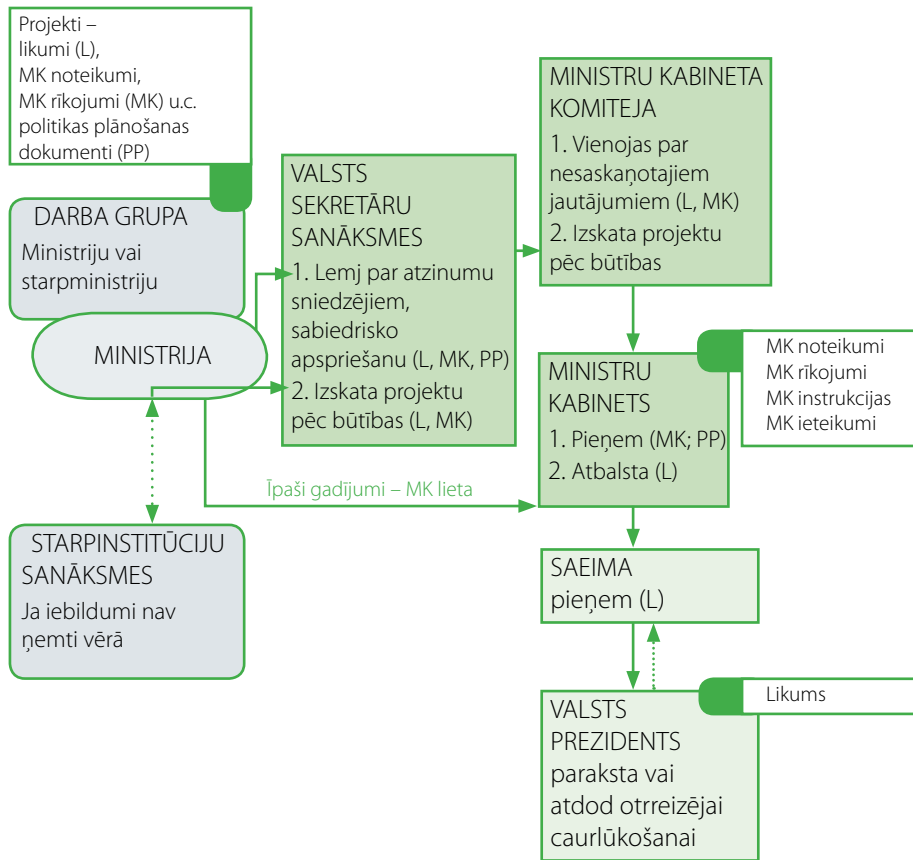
Projekti – likumi (L), MK noteikumi, MK rīkojumi (MK) u.c. politikas plānošanas dokumenti (PP)

DARBA GRUPA
Ministriju vai starpministriju

MINISTRIJA

STARPINSTITŪCIJU SANĀKSMES
Ja iebildumi nav ņemti vērā

VALSTS SEKRETĀRU SANĀKSMES
1. Lemj par atzinumu sniedzējiem, sabiedrisko apspriešanu (L, MK, PP)
2. Izskata projektu pēc būtības (L, MK)

Īpaši gadījumi – MK lieta

MINISTRU KABINETA KOMITEJA
1. Vienojas par nesaskaņotajiem jautājumiem (L, MK)
2. Izskata projektu pēc būtības

MINISTRU KABINETS
1. Pieņem (MK; PP)
2. Atbalsta (L)

MK noteikumi
MK rīkojumi
MK instrukcijas
MK ieteikumi

SAEIMA
pieņem (L)

VALSTS PREZIDENTS
paraksta vai atdod otrreizējai caurlūkošanai

Likums